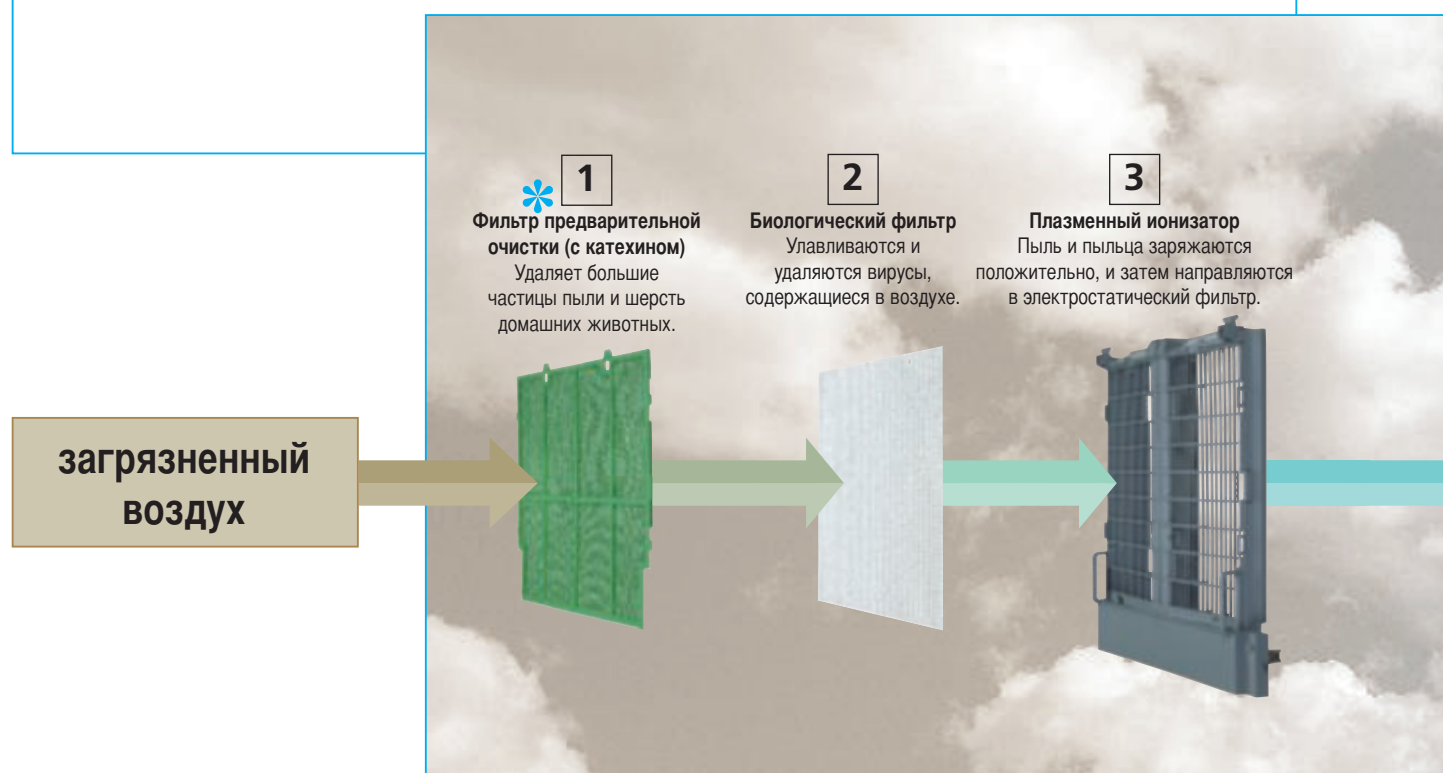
1

Фильтр предварительной очистки (с катехином)
Удаляет большие частицы пыли и шерсть домашних животных.

2

Биологический фильтр
Улавливаются и удаляются вирусы, содержащиеся в воздухе.

3

Плазменный ионизатор
Пыль и пыльца заряжаются положительно, и затем направляются в электростатический фильтр.

загрязненный воздух